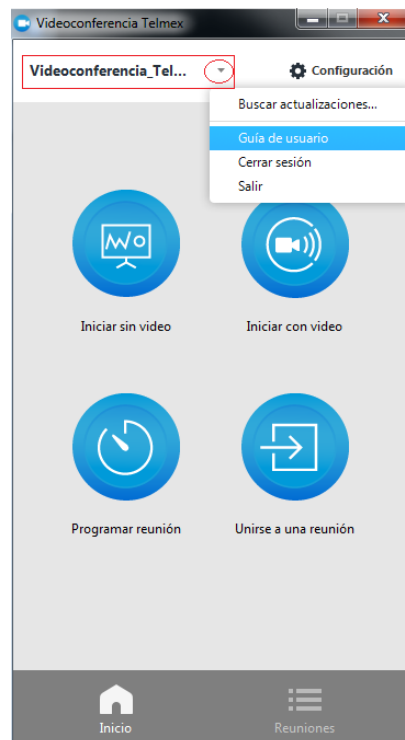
Videoconferencia Telmex

Videoconferencia_Tel...

Configuración

Buscar actualizaciones...

Guía de usuario

Cerrar sesión

Salir

Iniciar sin video

Iniciar con video

Programar reunión

Unirse a una reunión

Inicio

Reuniones